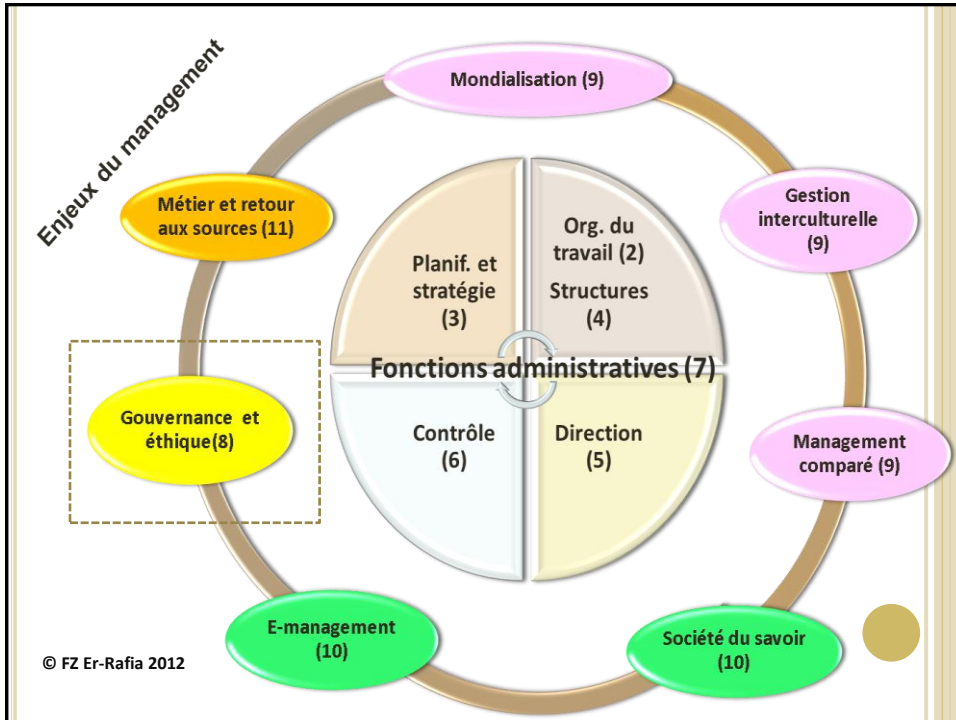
Enjeux du management

Mondialisation (9)

Métier et retour aux sources (11)

Gestion interculturelle (9)

Planif. et stratégie (3)

Org. du travail (2)
Structures (4)

Fonctions administratives (7)

Gouvernance et éthique(8)

Contrôle (6)

Direction (5)

Management comparé (9)

E-management (10)

Société du savoir (10)

© FZ Er-Rafia 2012